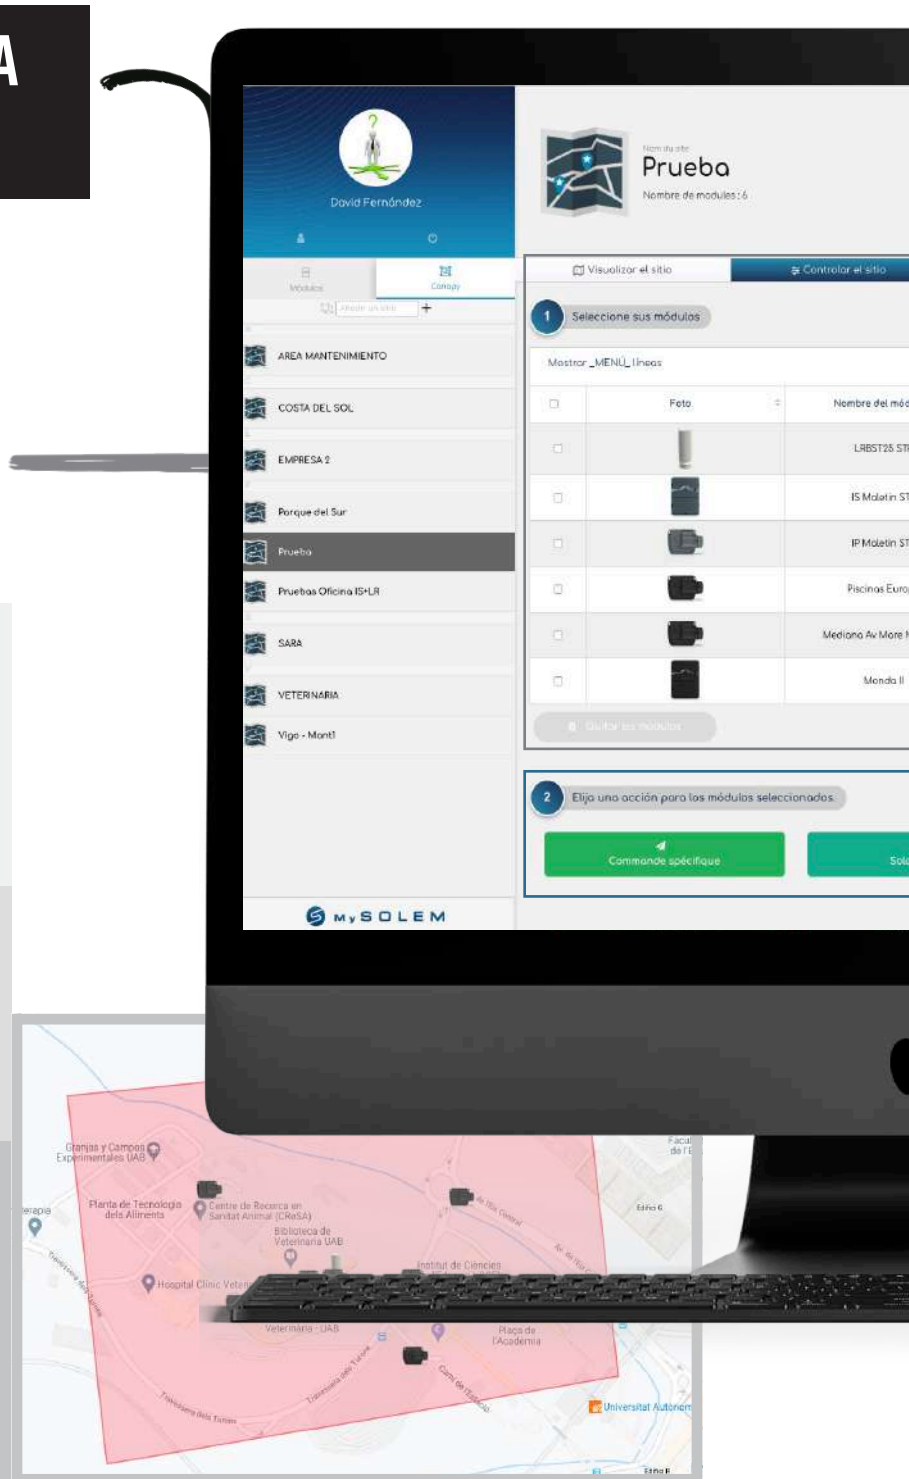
A

David Fernández

Módulos
Canopy

Buscar un sitio +

AREA MANTENIMIENTO
COSTA DEL SOL
EMPRESA 2
Parque del Sur
Prueba
Pruebas Oficina IS+LR
SARA
VETERINARIA
Vigo - Mont1

MySOLEM

Nom du site
Prueba
Nombre de modules : 6

Visualizar el sitio
Controlar el sitio

1 Seleccione sus módulos

Mostrar _MENÚ_ líneas

| | Foto | Nombre del mó |
|---|---|---|
| | | LRBST25 ST |
| | | IS Maletin ST |
| | | IP Maletin ST |
| | | Piscinas Euro |
| | | Mediana Av More |
| | | Monda II |

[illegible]

2 Elija una acción para los módulos seleccionados.

Commande spécifique
Sola

Granjas y Campos Experimentales UAB
Planta de Tecnologia dels Aliments
Centre de Recerca en Sanitat Animal (CReSA)
Biblioteca de Veterinaria UAB
Hospital Clínic Vete
Institut de Ciències
Veterinària - UAB
Plaça de l'Acadèmia
Universitat Autònom
Facul de l'E
Edifici C
Edifici F
erapia
Travessera dels Turons
Camí de l'Estació
Av. de l'Eix Central